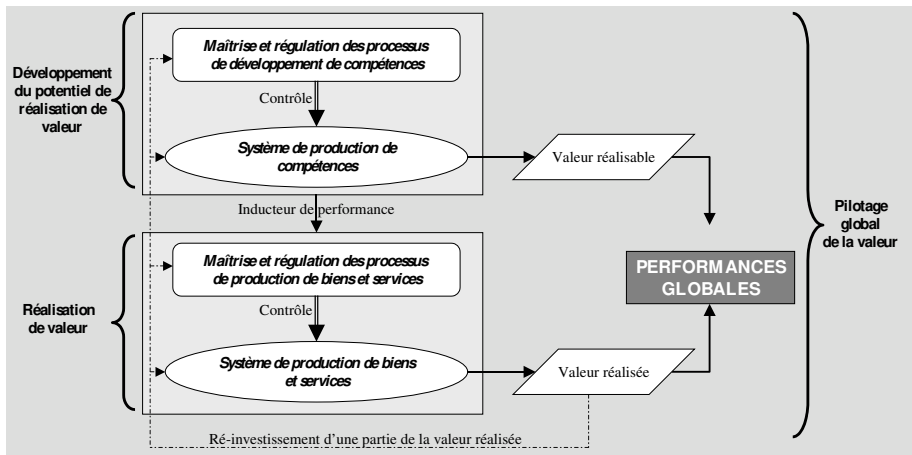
Développement du potentiel de réalisation de valeur

Maîtrise et régulation des processus de développement de compétences

Contrôle

Système de production de compétences

Valeur réalisable

Inducteur de performance

Pilotage global de la valeur

Réalisation de valeur

Maîtrise et régulation des processus de production de biens et services

PERFORMANCES GLOBALES

Contrôle

Système de production de biens et services

Valeur réalisée

Ré-investissement d'une partie de la valeur réalisée